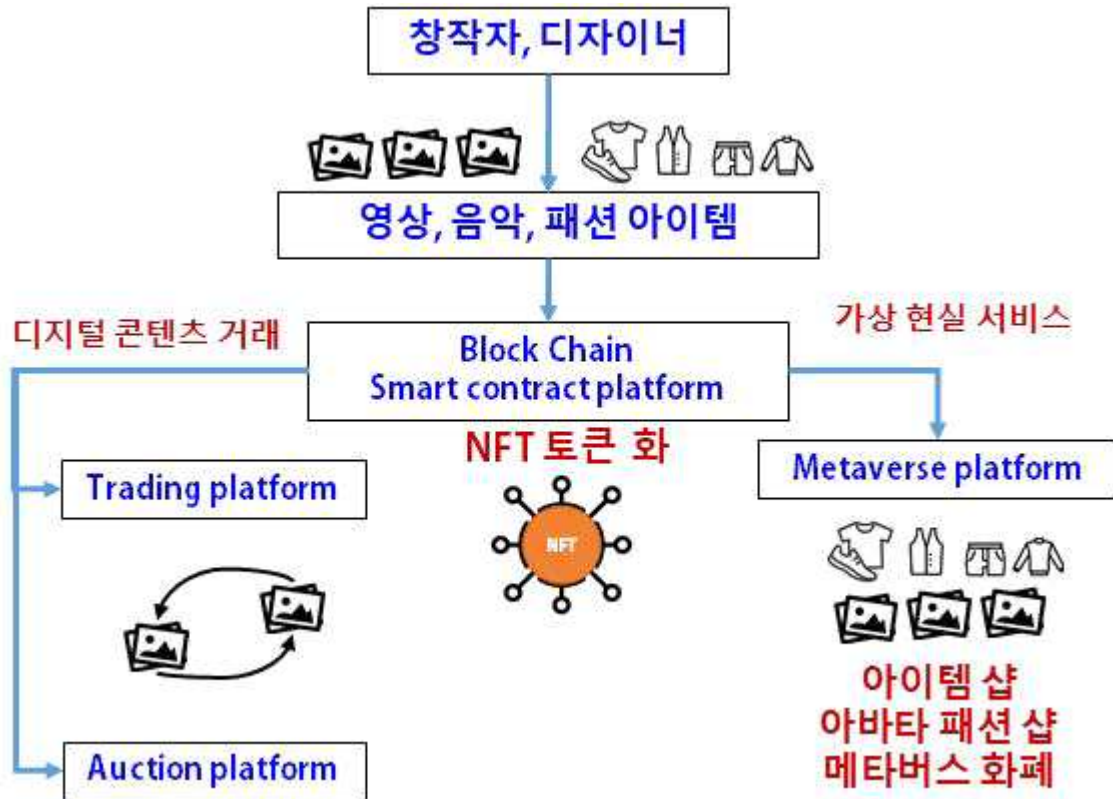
창작자, 디자이너

영상, 음악, 패션 아이템

디지털 콘텐츠 거래

가상 현실 서비스

Block Chain
Smart contract platform

NFT 토큰 화

NFT

Trading platform

Metaverse platform

Auction platform

아이템 샵
아바타 패션 샵
메타버스 화폐